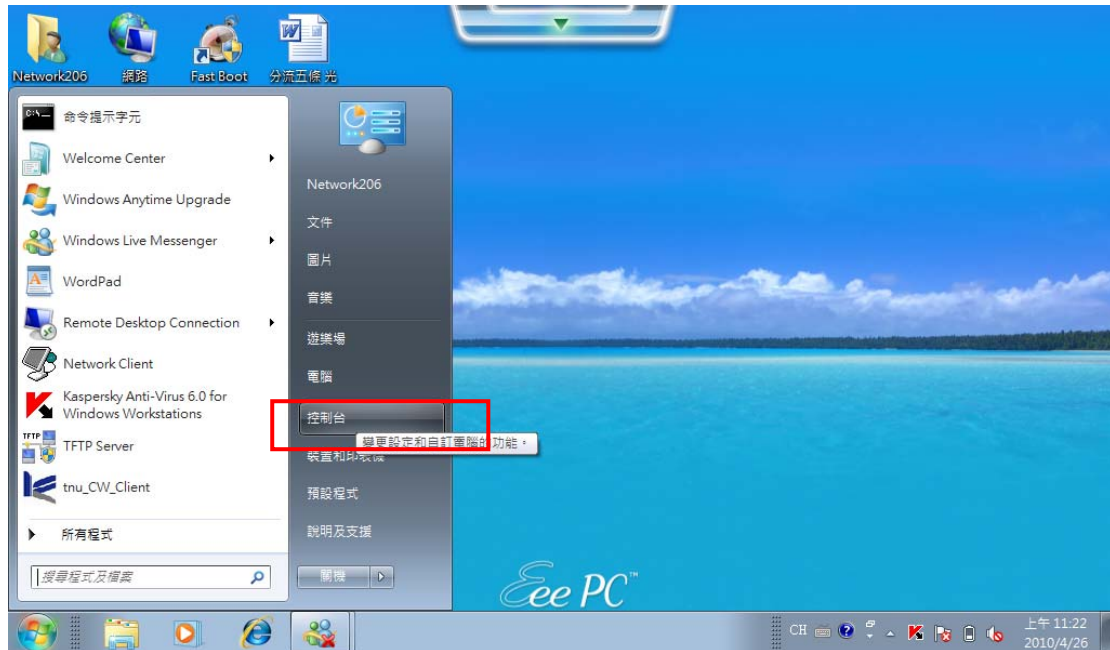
Network206
網路
Fast Boot
分流五條 光

命令提示字元
Welcome Center
Windows Anytime Upgrade
Windows Live Messenger
WordPad
Remote Desktop Connection
Network Client
Kaspersky Anti-Virus 6.0 for Windows Workstations
TFTP Server
tnu_CW_Client
所有程式
搜尋程式及檔案

Network206
文件
圖片
音樂
遊樂場
電腦
控制台
變更設定和自訂電腦的功能。
裝置和印表機
預設程式
說明及支援
關機

Eee PC

CH
上午 11:22
2010/4/26